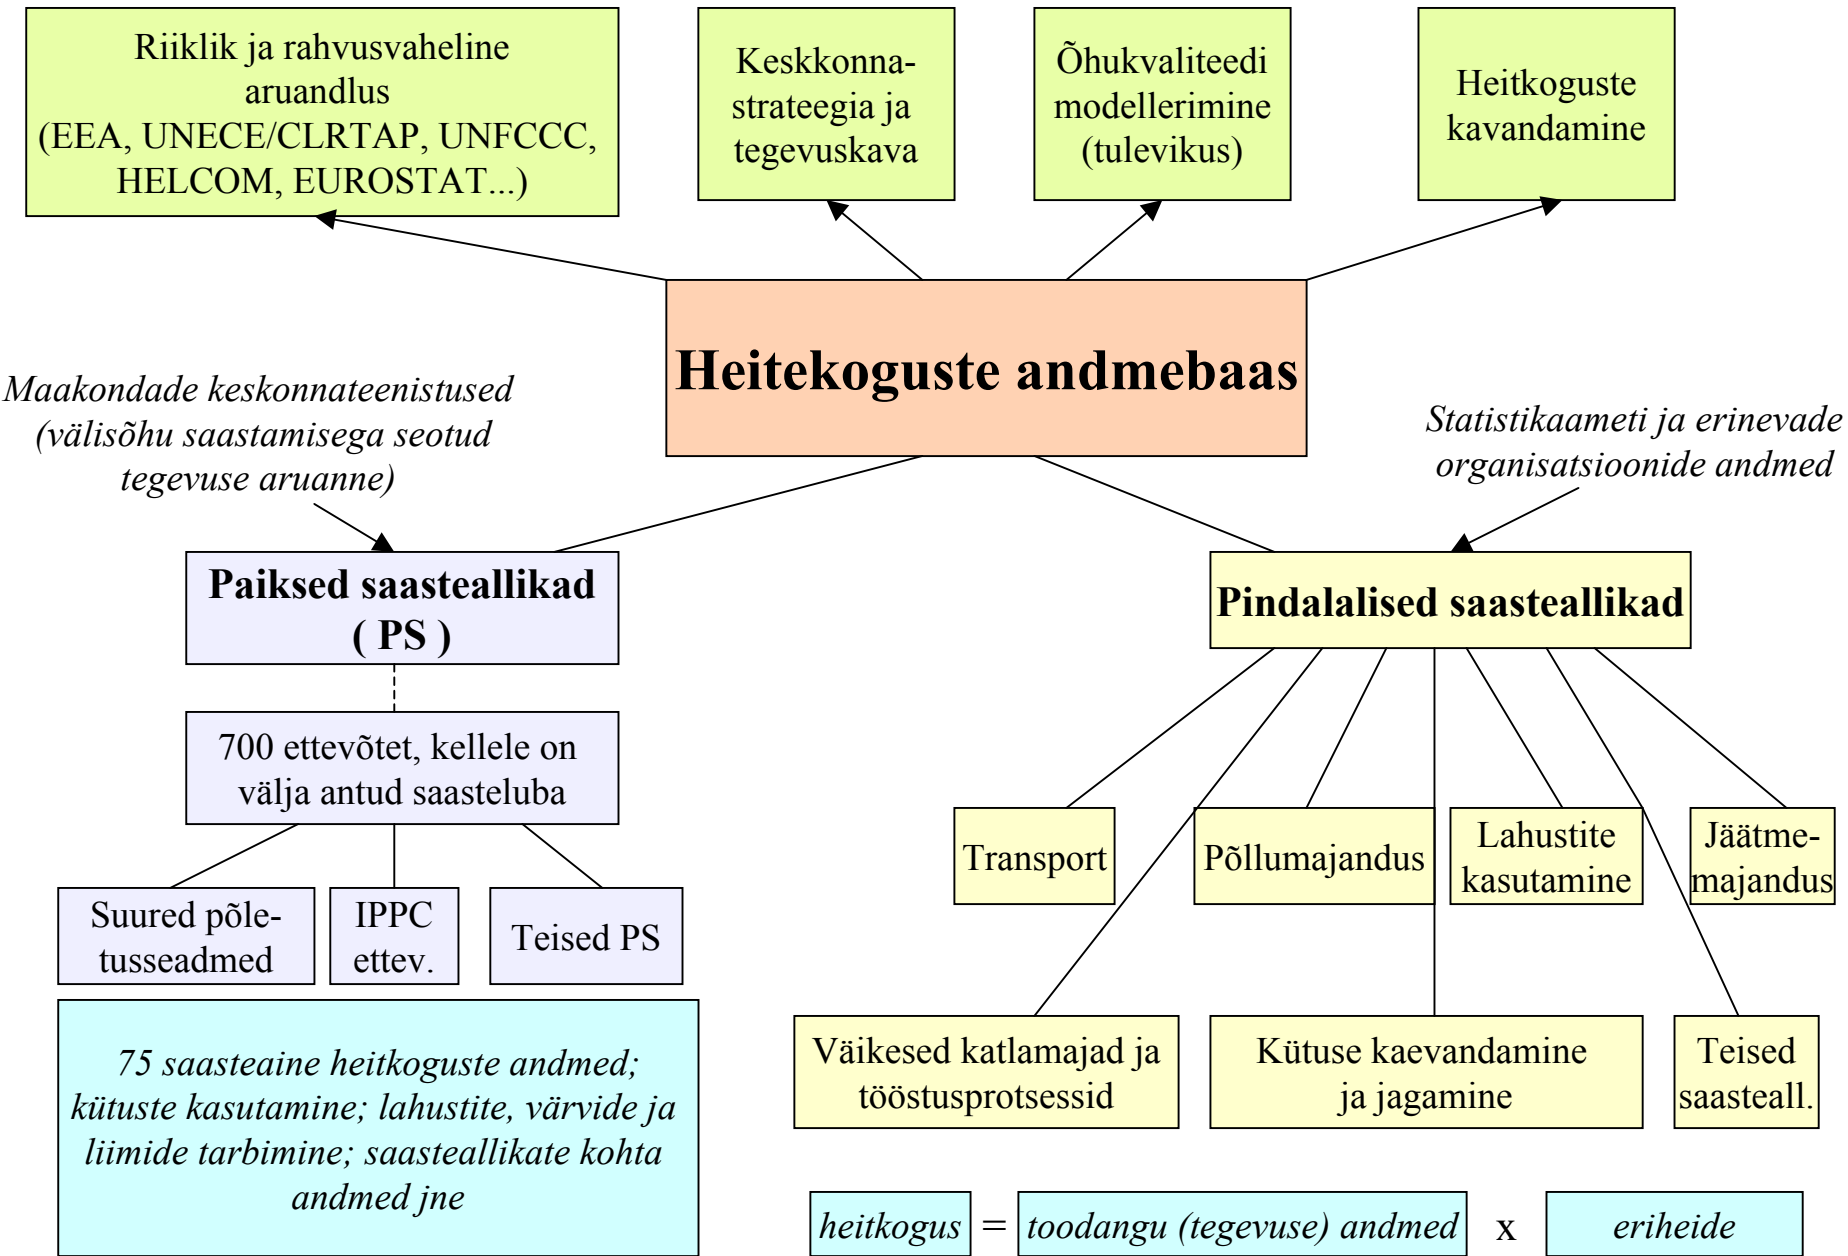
Riiklik ja rahvusvaheline aruandlus (EEA, UNECE/CLRTAP, UNFCCC, HELCOM, EUROSTAT...)

Keskkonnastrateegia ja tegevuskava

Õhukvaliteedi modellerimine (tulevikus)

Heitkoguste kavandamine

Heitekoguste andmebaas

Maakondade keskonnateenistused (välisõhu saastamisega seotud tegevuse aruanne)

Statistikaameti ja erinevade organisatsioonide andmed

Paiksed saasteallikad ( PS )

700 ettevõtet, kellele on välja antud saasteluba

Suured põletusseadmed

IPPC ettev.

Teised PS

75 saasteaine heitkoguste andmed; kütuste kasutamine; lahustite, värvide ja liimide tarbimine; saasteallikate kohta andmed jne

Pindalalised saasteallikad

Transport

Põllumajandus

Lahustite kasutamine

Jäätmemajandus

Väikesed katlamajad ja tööstusprotsessid

Kütuse kaevandamine ja jagamine

Teised saasteall.

heitkogus = toodangu (tegevuse) andmed x eriheide